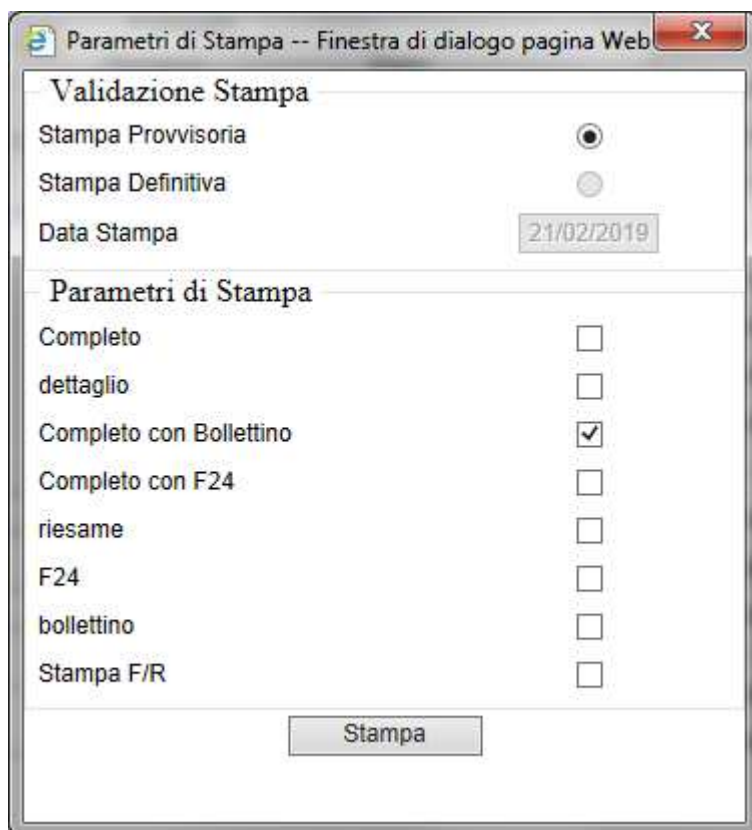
Parametri di Stampa -- Finestra di dialogo pagina Web

Validazione Stampa

Stampa Provvisoria

Stampa Definitiva

Data Stampa 21/02/2019

Parametri di Stampa

Completo

dettaglio

Completo con Bollettino

Completo con F24

riesame

F24

bollettino

Stampa F/R

Stampa